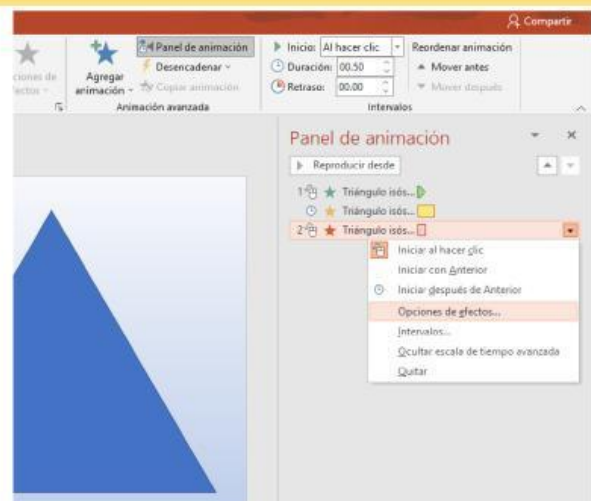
Compartir

ciones de
fectos

Agregar animación

Panel de animación
Desencadenar
Copiar animación

Animación avanzada

Inicio: Al hacer clic
Duración: 00.50
Retraso: 00.00

Reordenar animación
Mover antes
Mover después

Intervalos

Panel de animación

Reproducir desde

1 Triángulo isós...
Triángulo isós...
2 Triángulo isós...

Iniciar al hacer clic
Iniciar con Anterior
Iniciar después de Anterior
Opciones de efectos...
Intervalos...
Ocultar escala de tiempo avanzada
Quitar